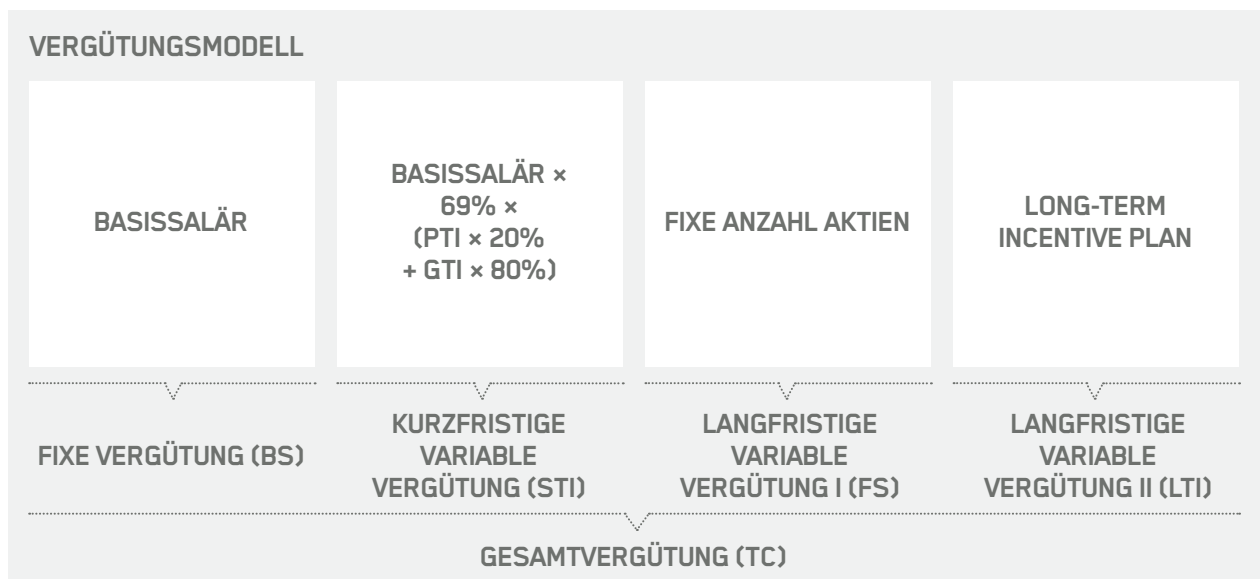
VERGÜTUNGSMODELL

BASISSALÄR

BASISSALÄR × 69% × (PTI × 20% + GTI × 80%)

FIXE ANZAHL AKTIEN

LONG-TERM INCENTIVE PLAN

FIXE VERGÜTUNG (BS)

KURZFRISTIGE VARIABLE VERGÜTUNG (STI)

LANGFRISTIGE VARIABLE VERGÜTUNG I (FS)

LANGFRISTIGE VARIABLE VERGÜTUNG II (LTI)

GESAMTVERGÜTUNG (TC)